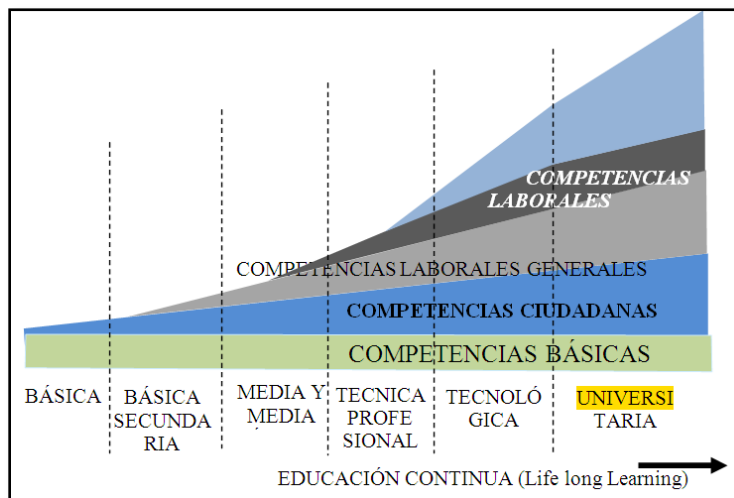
COMPETENCIAS LABORALES

COMPETENCIAS LABORALES GENERALES

COMPETENCIAS CIUDADANAS

COMPETENCIAS BÁSICAS

BÁSICA

BÁSICA SECUNDARIA

MEDIA Y MEDIA

TECNICA PROFESIONAL

TECNOLÓGICA

UNIVERSITARIA

EDUCACIÓN CONTINUA (Life long Learning)